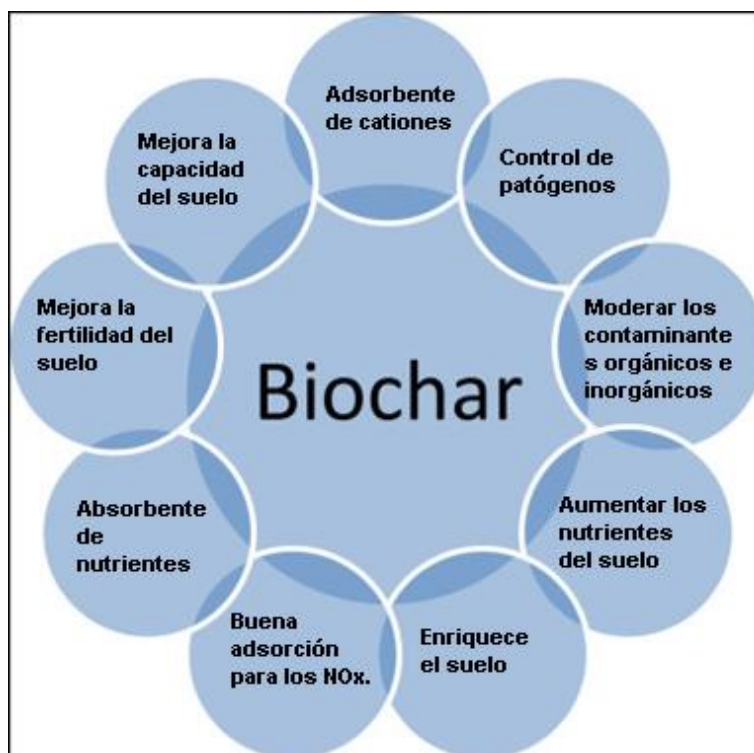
Biochar

Adsorbente de cationes

Control de patógenos

Moderar los contaminantes orgánicos e inorgánicos

Aumentar los nutrientes del suelo

Enriquece el suelo

Buena adsorción para los NOx.

Absorbente de nutrientes

Mejora la fertilidad del suelo

Mejora la capacidad del suelo